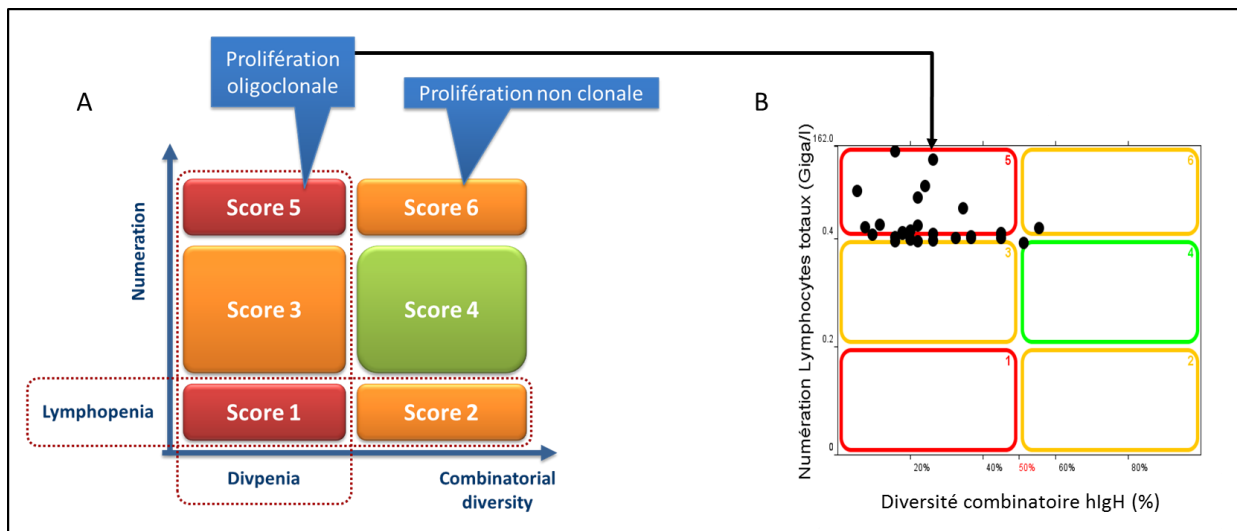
Prolifération oligoclonale

Prolifération non clonale

A

Numeration

Score 5

Score 6

Score 3

Score 4

Lymphopenia

Score 1

Score 2

Divpenia

Combinatorial diversity

B

Numération Lymphocytes totaux (Giga/l)

162.0

0.4

0.2

0

5

6

3

4

1

2

20%

40%

50%

60%

80%

Diversité combinatoire hIgH (%)